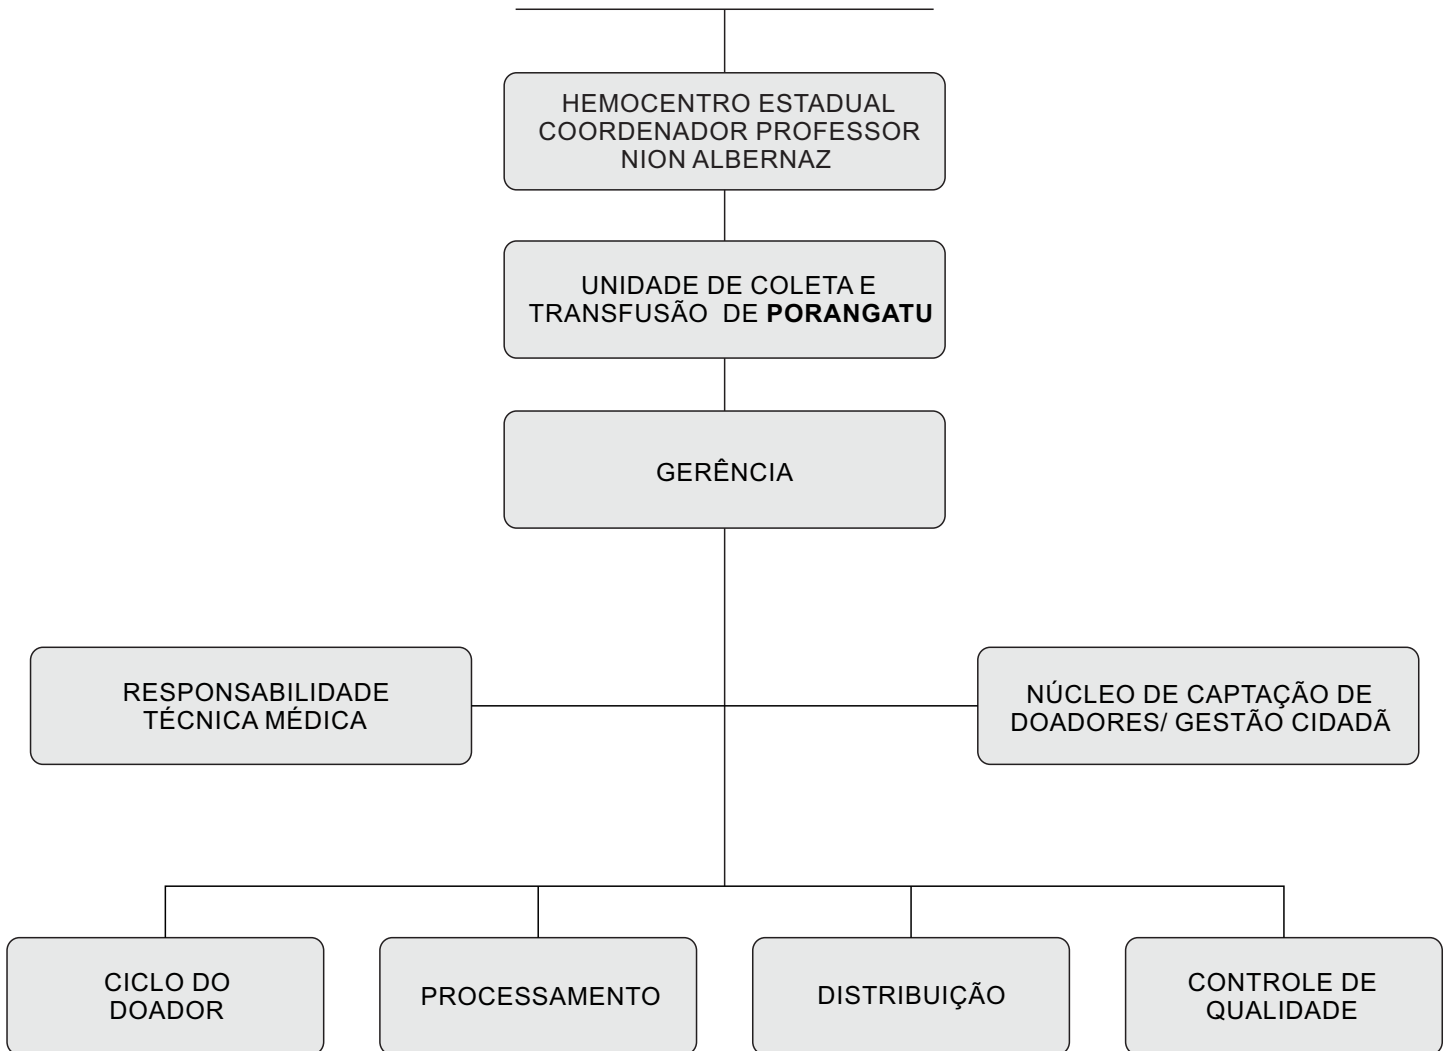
HEMOCENTRO ESTADUAL COORDENADOR PROFESSOR NION ALBERNAZ

UNIDADE DE COLETA E TRANSFUSÃO DE **PORANGATU**

GERÊNCIA

RESPONSABILIDADE TÉCNICA MÉDICA

NÚCLEO DE CAPTAÇÃO DE DOADORES/ GESTÃO CIDADÃ

CICLO DO DOADOR

PROCESSAMENTO

DISTRIBUIÇÃO

CONTROLE DE QUALIDADE